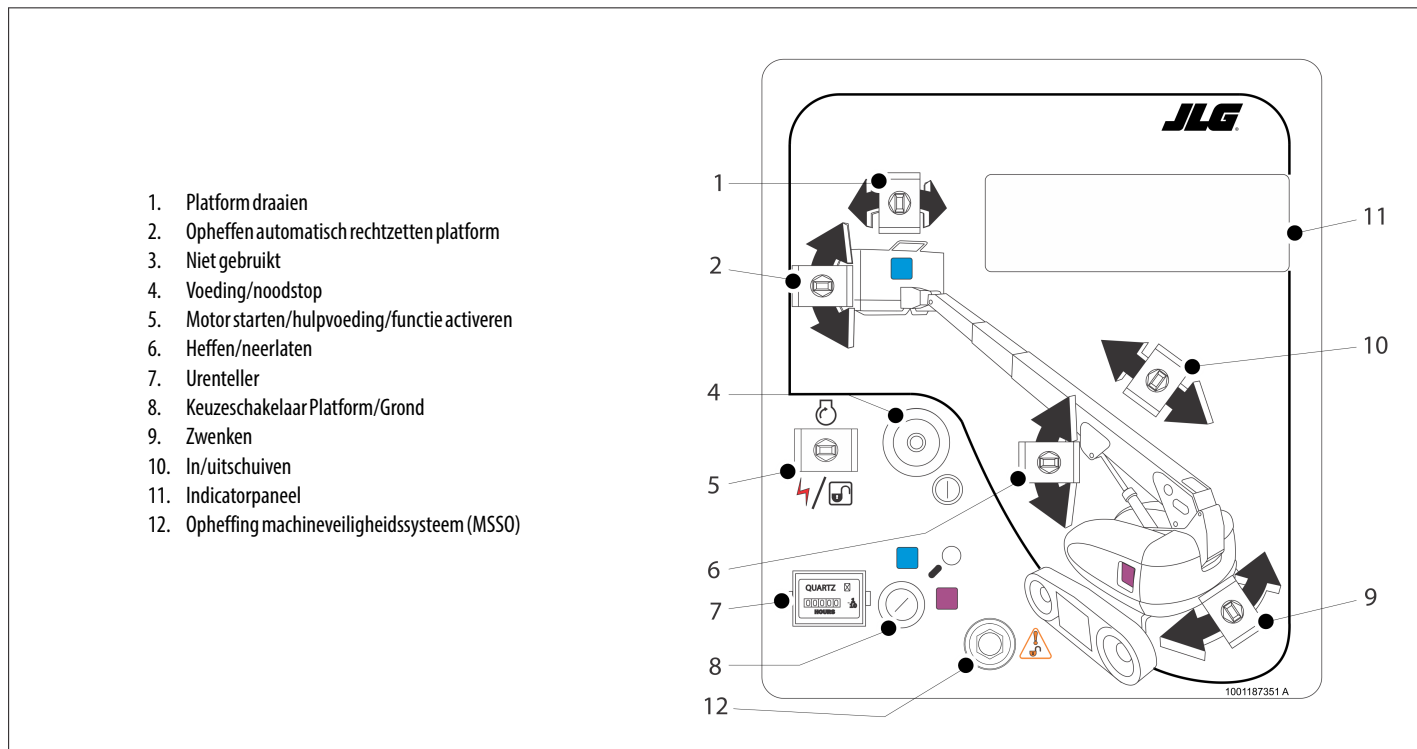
1. Platform draaien
2. Opheffen automatisch rechtzetten platform
3. Niet gebruikt
4. Voeding/noodstop
5. Motor starten/hulpvoeding/functie activeren
6. Heffen/neerlaten
7. Urenteller
8. Keuzeschakelaar Platform/Grond
9. Zwenken
10. In/uitschuiven
11. Indicatorpaneel
12. Opheffing machineveiligheidssysteem (MSSO)

JLG

1
2
11
10
4
5
6
7
8
9
12

QUARTZ
00000
HOURS

1001187351 A